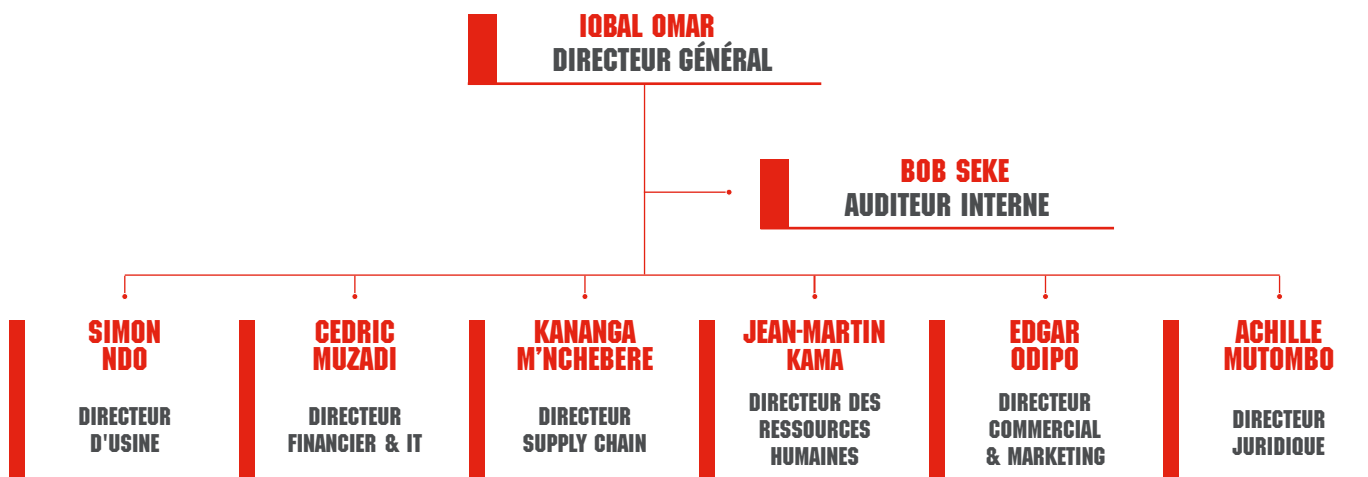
IQBAL OMAR
DIRECTEUR GÉNÉRAL

BOB SEKE
AUDITEUR INTERNE

SIMON NDO

DIRECTEUR D'USINE

CEDRIC MUZADI

DIRECTEUR FINANCIER & IT

KANANGA M'NCHEBERE

DIRECTEUR SUPPLY CHAIN

JEAN-MARTIN KAMA

DIRECTEUR DES RESSOURCES HUMAINES

EDGAR ODIPO

DIRECTEUR COMMERCIAL & MARKETING

ACHILLE MUTOMBO

DIRECTEUR JURIDIQUE